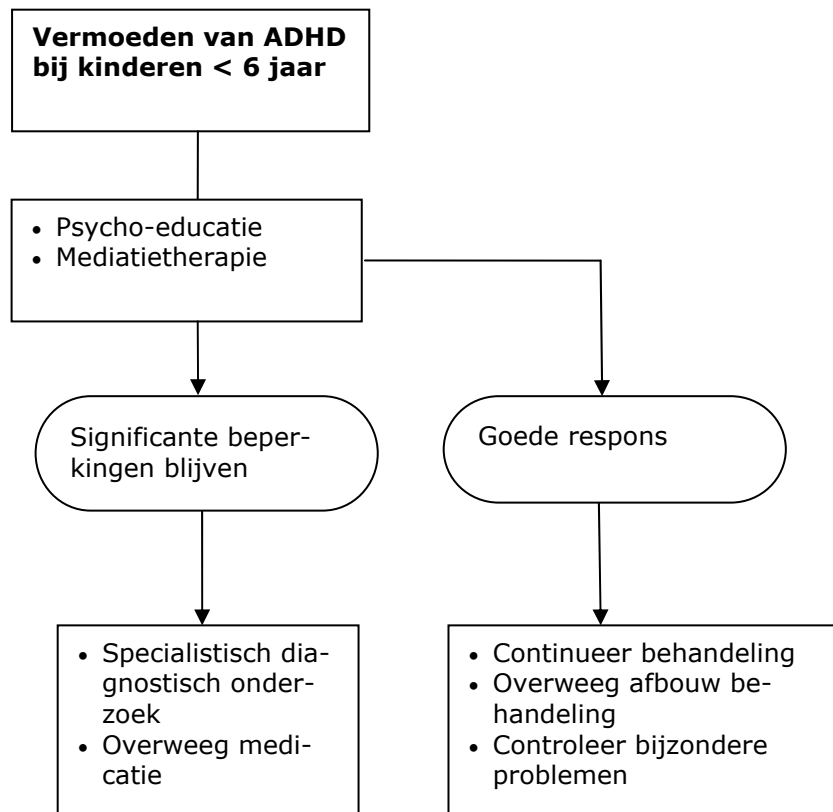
**Vermoeden van ADHD bij kinderen < 6 jaar**

- Psycho-educatie
- Mediatietherapie

Significante beperkingen blijven

Goede respons

- Specialistisch diagnostisch onderzoek
- Overweeg medicatie

- Continueer behandeling
- Overweeg afbouw behandeling
- Controleer bijzondere problemen